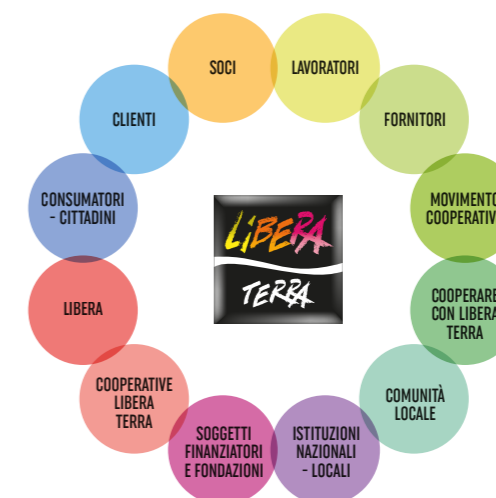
SOCI

LAVORATORI

FORNITORI

MOVIMENTO COOPERATIV

COOPERARE CON LIBERA TERRA

COMUNITÀ LOCALE

ISTITUZIONI NAZIONALI - LOCALI

SOGGETTI FINANZIATORI E FONDAZIONI

COOPERATIVE LIBERA TERRA

LIBERA

CONSUMATORI - CITTADINI

CLIENTI

LIBERA

TERRA